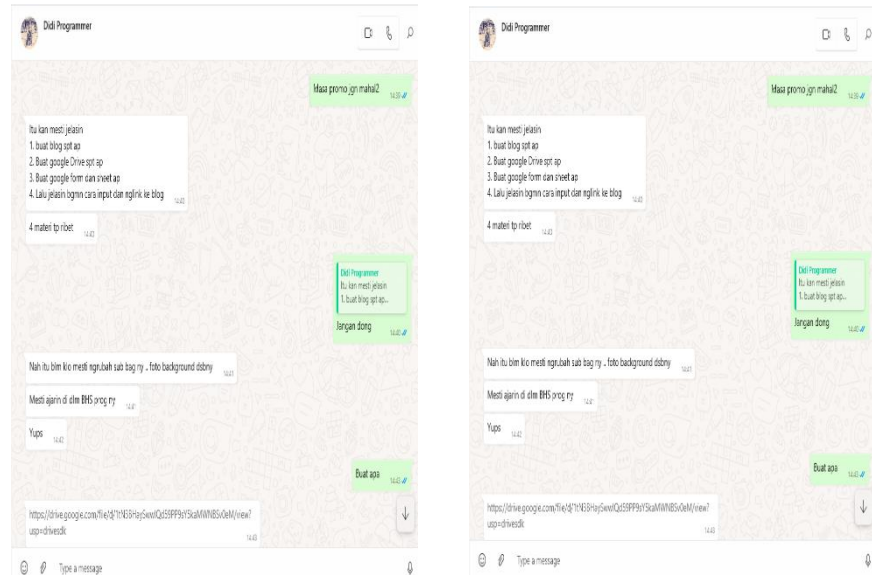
Didi Programmer

Masa promo jgn mahal2 14:39

Itu kan mesti jelasin
1. buat blog spt ap
2. Buat google Drive spt ap
3. Buat google form dan sheet ap
4. Lalu jelasin bgmn cara input dan nglink ke blog 14:40

4 materi tp ribet 14:40

Didi Programmer
Itu kan mesti jelasin
1. buat blog spt ap...
Jangan dong 14:40

Nah itu blm klo mesti ngrubah sub bag ny , foto background dsbny 14:41

Mesti ajarin di dlm BHS prog ny 14:41

Yups 14:42

Buat apa 14:43

https://drive.google.com/file/d/1tN5BHaySwxIQd59PP9sY5kaMWNBSv0eM/view?usp=drivesdk 14:43

Type a message

Didi Programmer

Masa promo jgn mahal2 14:39

Itu kan mesti jelasin
1. buat blog spt ap
2. Buat google Drive spt ap
3. Buat google form dan sheet ap
4. Lalu jelasin bgmn cara input dan nglink ke blog 14:40

4 materi tp ribet 14:40

Didi Programmer
Itu kan mesti jelasin
1. buat blog spt ap...
Jangan dong 14:40

Nah itu blm klo mesti ngrubah sub bag ny , foto background dsbny 14:41

Mesti ajarin di dlm BHS prog ny 14:41

Yups 14:42

Buat apa 14:43

https://drive.google.com/file/d/1tN5BHaySwxIQd59PP9sY5kaMWNBSv0eM/view?usp=drivesdk 14:43

Type a message